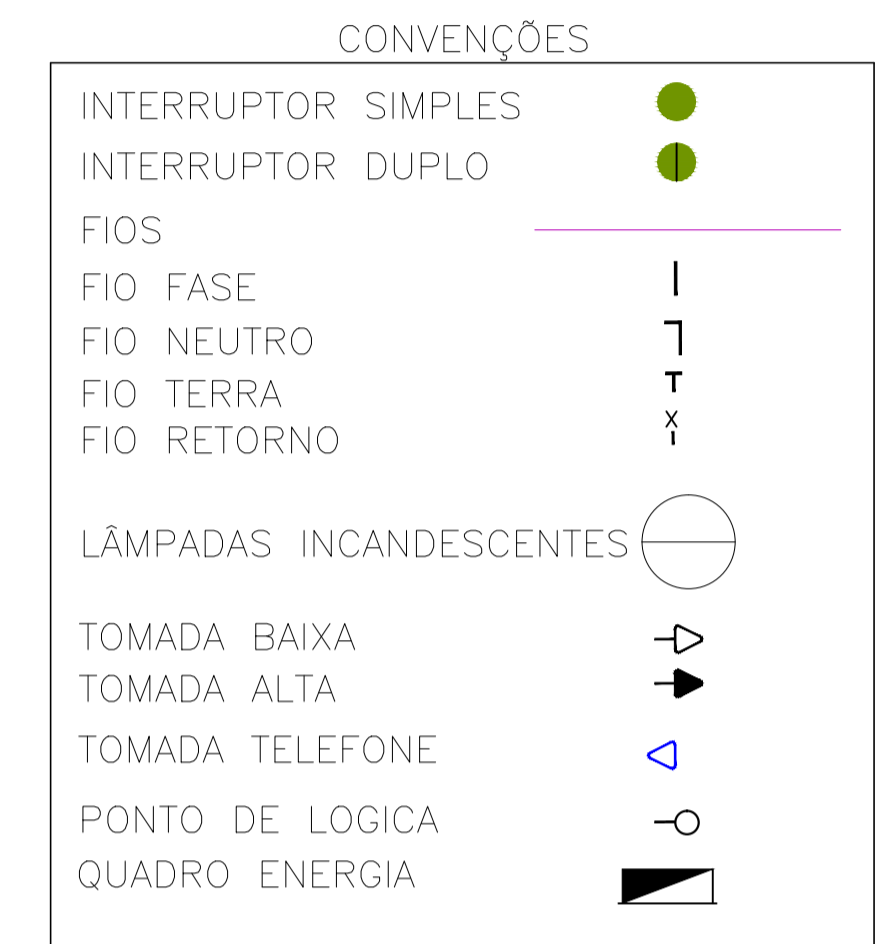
CONVENÇÕES

INTERRUPTOR SIMPLES

INTERRUPTOR DUPLO

FIOS

FIO FASE

FIO NEUTRO

FIO TERRA

FIO RETORNO

x

LÂMPADAS INCANDESCENTES

TOMADA BAIXA

TOMADA ALTA

TOMADA TELEFONE

PONTO DE LOGICA

QUADRO ENERGIA